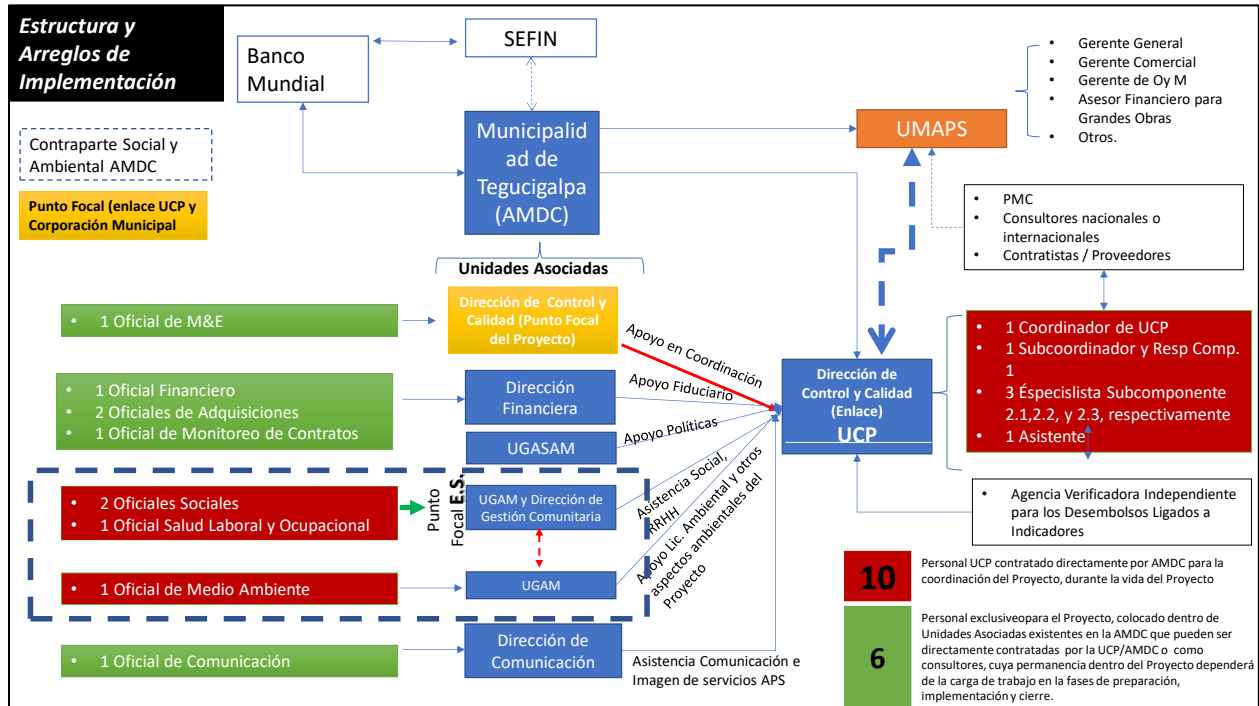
Estructura y Arreglos de Implementación

Contraparte Social y Ambiental AMDC

Punto Focal (enlace UCP y Corporación Municipal

Banco Mundial

SEFIN

Municipalidad de Tegucigalpa (AMDC)

UMAPS

- Gerente General
- Gerente Comercial
- Gerente de Oy M
- Asesor Financiero para Grandes Obras
- Otros.

- PMC
- Consultores nacionales o internacionales
- Contratistas / Proveedores

Unidades Asociadas

- 1 Oficial de M&E

Dirección de Control y Calidad (Punto Focal del Proyecto)

Apoyo en Coordinación

- 1 Oficial Financiero
- 2 Oficiales de Adquisiciones
- 1 Oficial de Monitoreo de Contratos

Dirección Financiera

Apoyo Fiduciario

UGASAM

Apoyo Políticas

Dirección de Control y Calidad (Enlace)

UCP

- 1 Coordinador de UCP
- 1 Subcoordinador y Resp Comp. 1
- 3 Éspecislista Subcomponente 2.1,2.2, y 2.3, respectivamente
- 1 Asistente

- 2 Oficiales Sociales
- 1 Oficial Salud Laboral y Ocupacional

Punto Focal E.S.

UGAM y Dirección de Gestión Comunitaria

Asistencia Social, RRHH

Apoyo Lic. Ambiental y otros aspectos ambientales del Proyecto

- Agencia Verificadora Independiente para los Desembolsos Ligados a Indicadores

- 1 Oficial de Medio Ambiente

UGAM

10

Personal UCP contratado directamente por AMDC para la coordinación del Proyecto, durante la vida del Proyecto

6

Personal exclusiveopara el Proyecto, colocado dentro de Unidades Asociadas existentes en la AMDC que pueden ser directamente contratadas por la UCP/AMDC o como consultores, cuya permanencia dentro del Proyecto dependerá de la carga de trabajo en la fases de preparación, implementación y cierre.

- 1 Oficial de Comunicación

Dirección de Comunicación

Asistencia Comunicación e Imagen de servicios APS